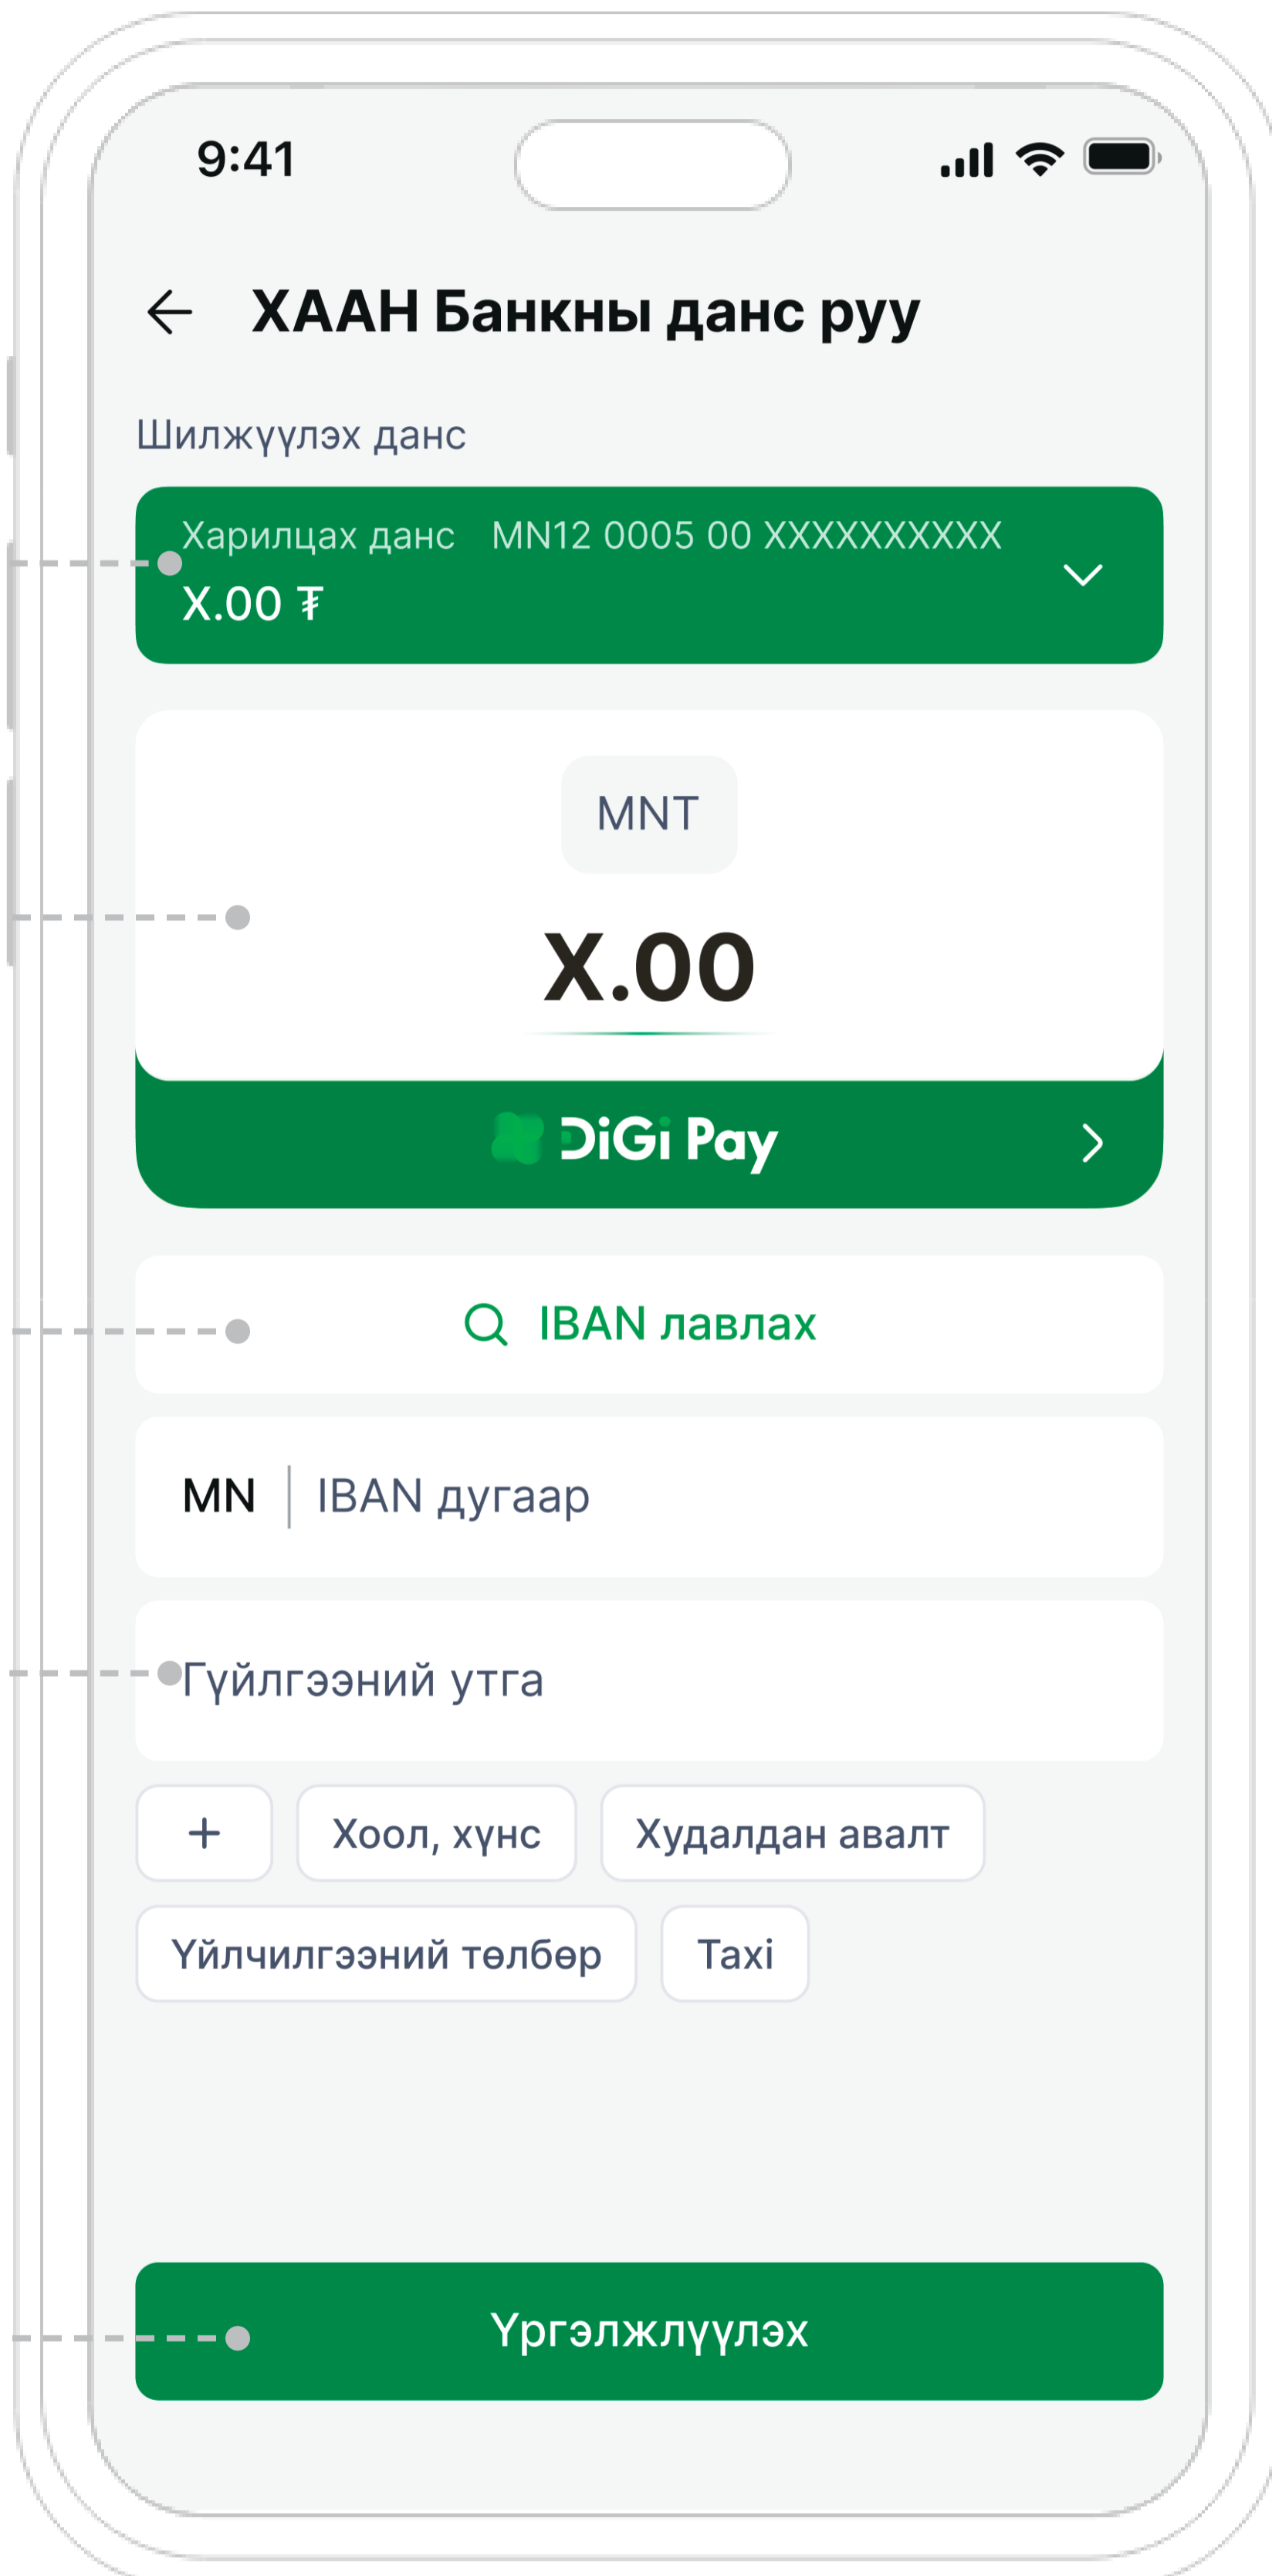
9:41

ХААН Банкны данс руу

Шилжүүлэх данс

Харилцах данс MN12 0005 00 XXXXXXXXXX
X.00 ₮

MNT

X.00

DiGi Pay

IBAN лавлах

MN | IBAN дугаар

Гүйлгээний утга

+
Хоол, хүнс
Худалдан авалт
Үйлчилгээний төлбөр
Taxi

Үргэлжлүүлэх